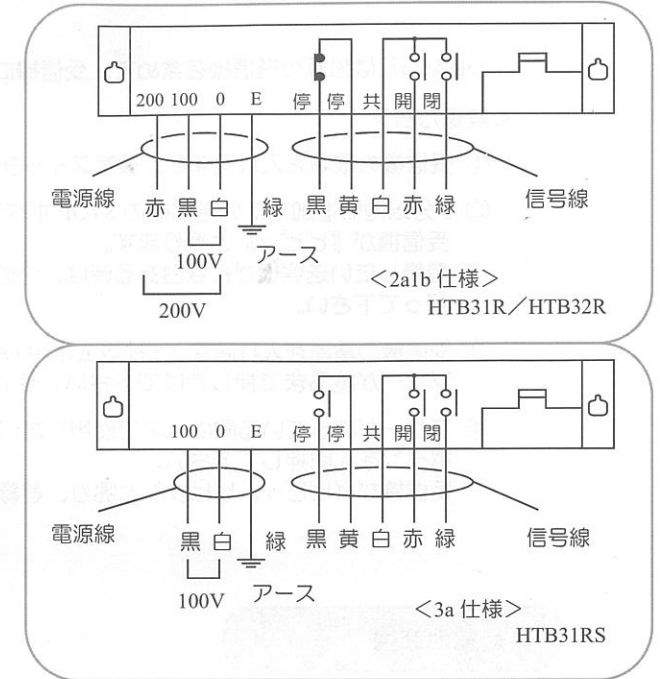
200 100 0 E 停 停 共 開 閉

電源線 赤 黒 白 緑 黒 黄 白 赤 緑 信号線

100V アース

200V

<2a1b 仕様>

HTB31R／HTB32R

100 0 E 停 停 共 開 閉

電源線 黒 白 緑 黒 黄 白 赤 緑 信号線

100V アース

<3a 仕様>

HTB31RS